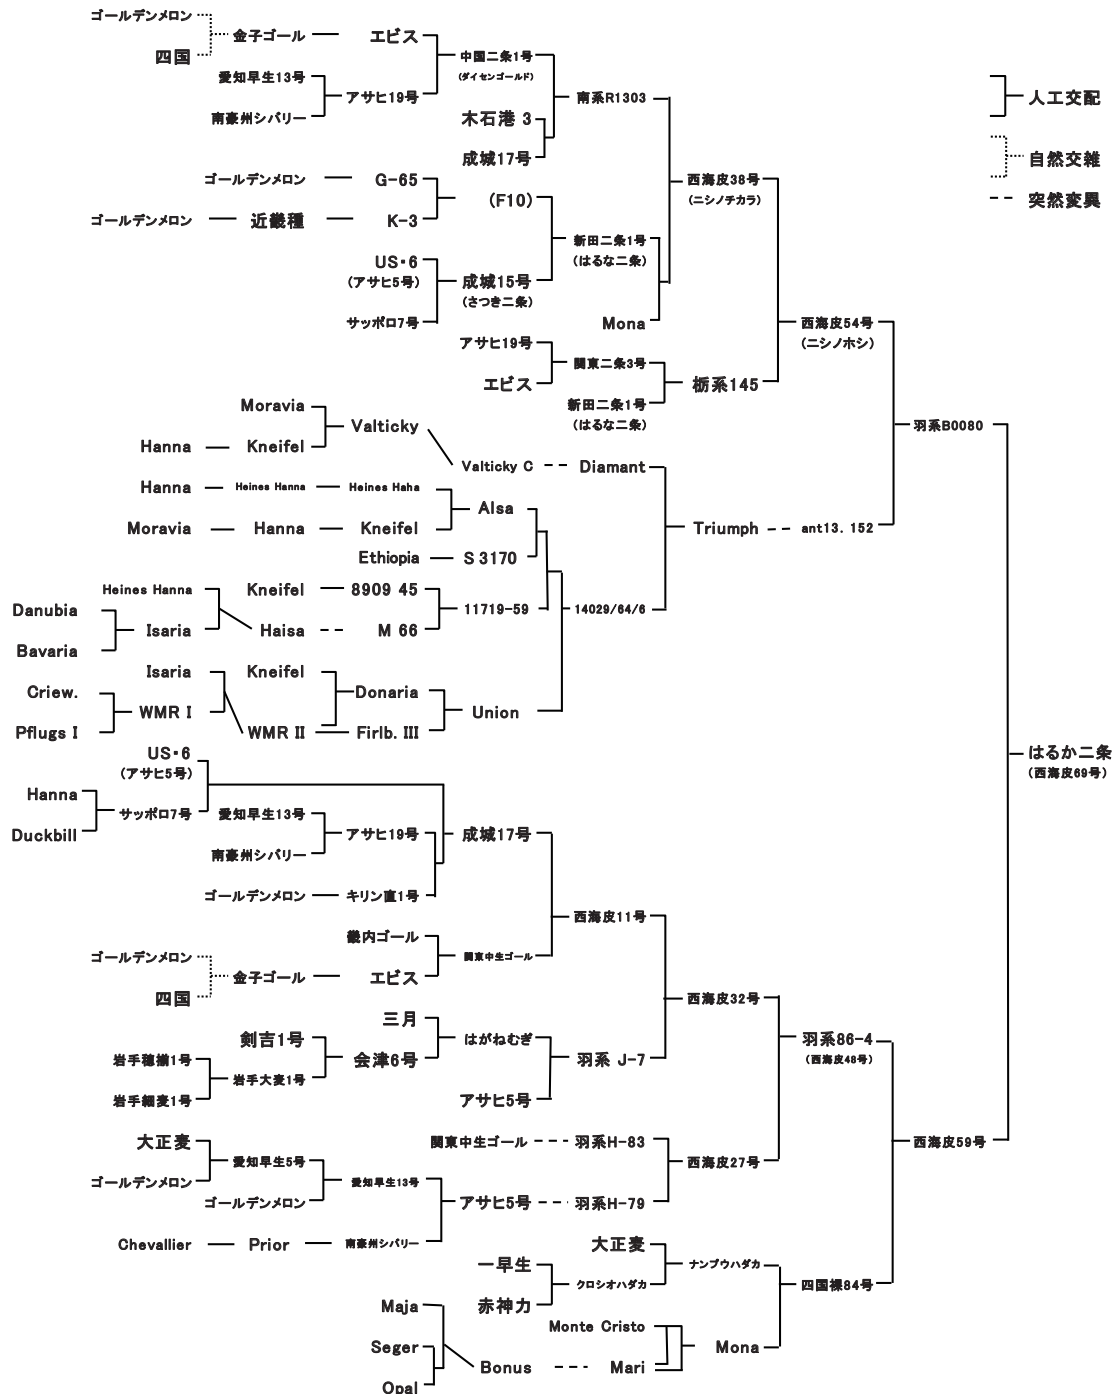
ゴールデンメロン
四国
金子ゴール
エビス
愛知早生13号
南豪州シバリー
アサヒ19号
中国二条1号
(ダイセンゴールド)
木石港 3
成城17号
南系R1303
人工交配
自然交雑
突然変異
ゴールデンメロン
G-65
ゴールデンメロン
近畿種
K-3
(F10)
西海皮38号
(ニシノチカラ)
US・6
(アサヒ5号)
成城15号
(さつき二条)
新田二条1号
(はるな二条)
サッポロ7号
Mona
西海皮54号
(ニシノホシ)
アサヒ19号
関東二条3号
エビス
栃系145
新田二条1号
(はるな二条)
Moravia
Valticky
Hanna
Kneifel
羽系B0080
Valticky C
Diamant
Hanna
Heines Hanna
Heines Haha
Alsa
Moravia
Hanna
Kneifel
Triumph
ant13. 152
Ethiopia
S 3170
Heines Hanna
Kneifel
8909 45
Danubia
11719-59
14029/64/6
Isaria
Haisa
M 66
Bavaria
Isaria
Kneifel
Criew.
Donaria
WMR I
Union
Pflugs I
WMR II
Firlb. III
US・6
はるか二条
(アサヒ5号)
(西海皮69号)
Hanna
サッポロ7号
愛知早生13号
Duckbill
アサヒ19号
成城17号
南豪州シバリー
ゴールデンメロン
キリン直1号
西海皮11号
畿内ゴール
ゴールデンメロン
関東中生ゴール
金子ゴール
エビス
四国
西海皮32号
三月
剣吉1号
はがねむぎ
羽系86-4
会津6号
羽系 J-7
(西海皮49号)
岩手穂揃1号
岩手大麦1号
岩手細麦1号
アサヒ5号
大正麦
関東中生ゴール
羽系H-83
西海皮59号
愛知早生5号
西海皮27号
ゴールデンメロン
愛知早生13号
ゴールデンメロン
アサヒ5号
羽系H-79
Chevallier
Prior
南豪州シバリー
大正麦
一早生
ナンプウハダカ
クロシオハダカ
四国裸84号
赤神力
Maja
Monte Cristo
Seger
Mona
Bonus
Mari
Opal